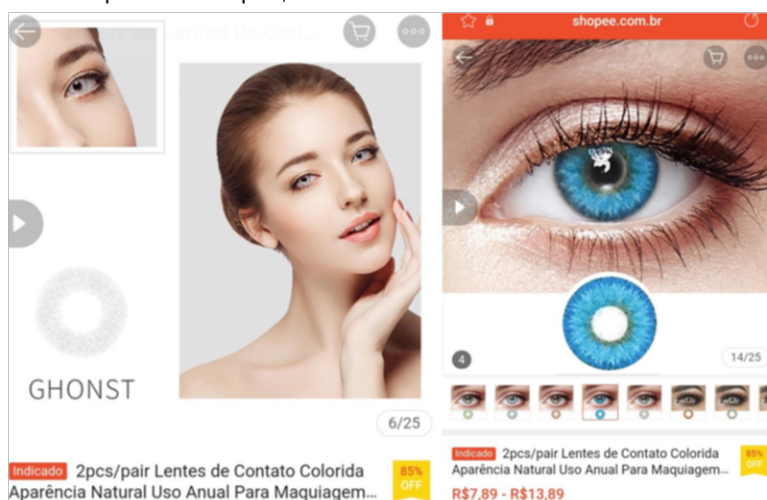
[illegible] Lentes De Con...

GHONST

6/25

Indicado 2pcs/pair Lentes de Contato Colorida Aparência Natural Uso Anual Para Maquiagem...

85% OFF

shopee.com.br

4

14/25

Indicado 2pcs/pair Lentes de Contato Colorida Aparência Natural Uso Anual Para Maquiagem...

85% OFF

R$7,89 - R$13,89